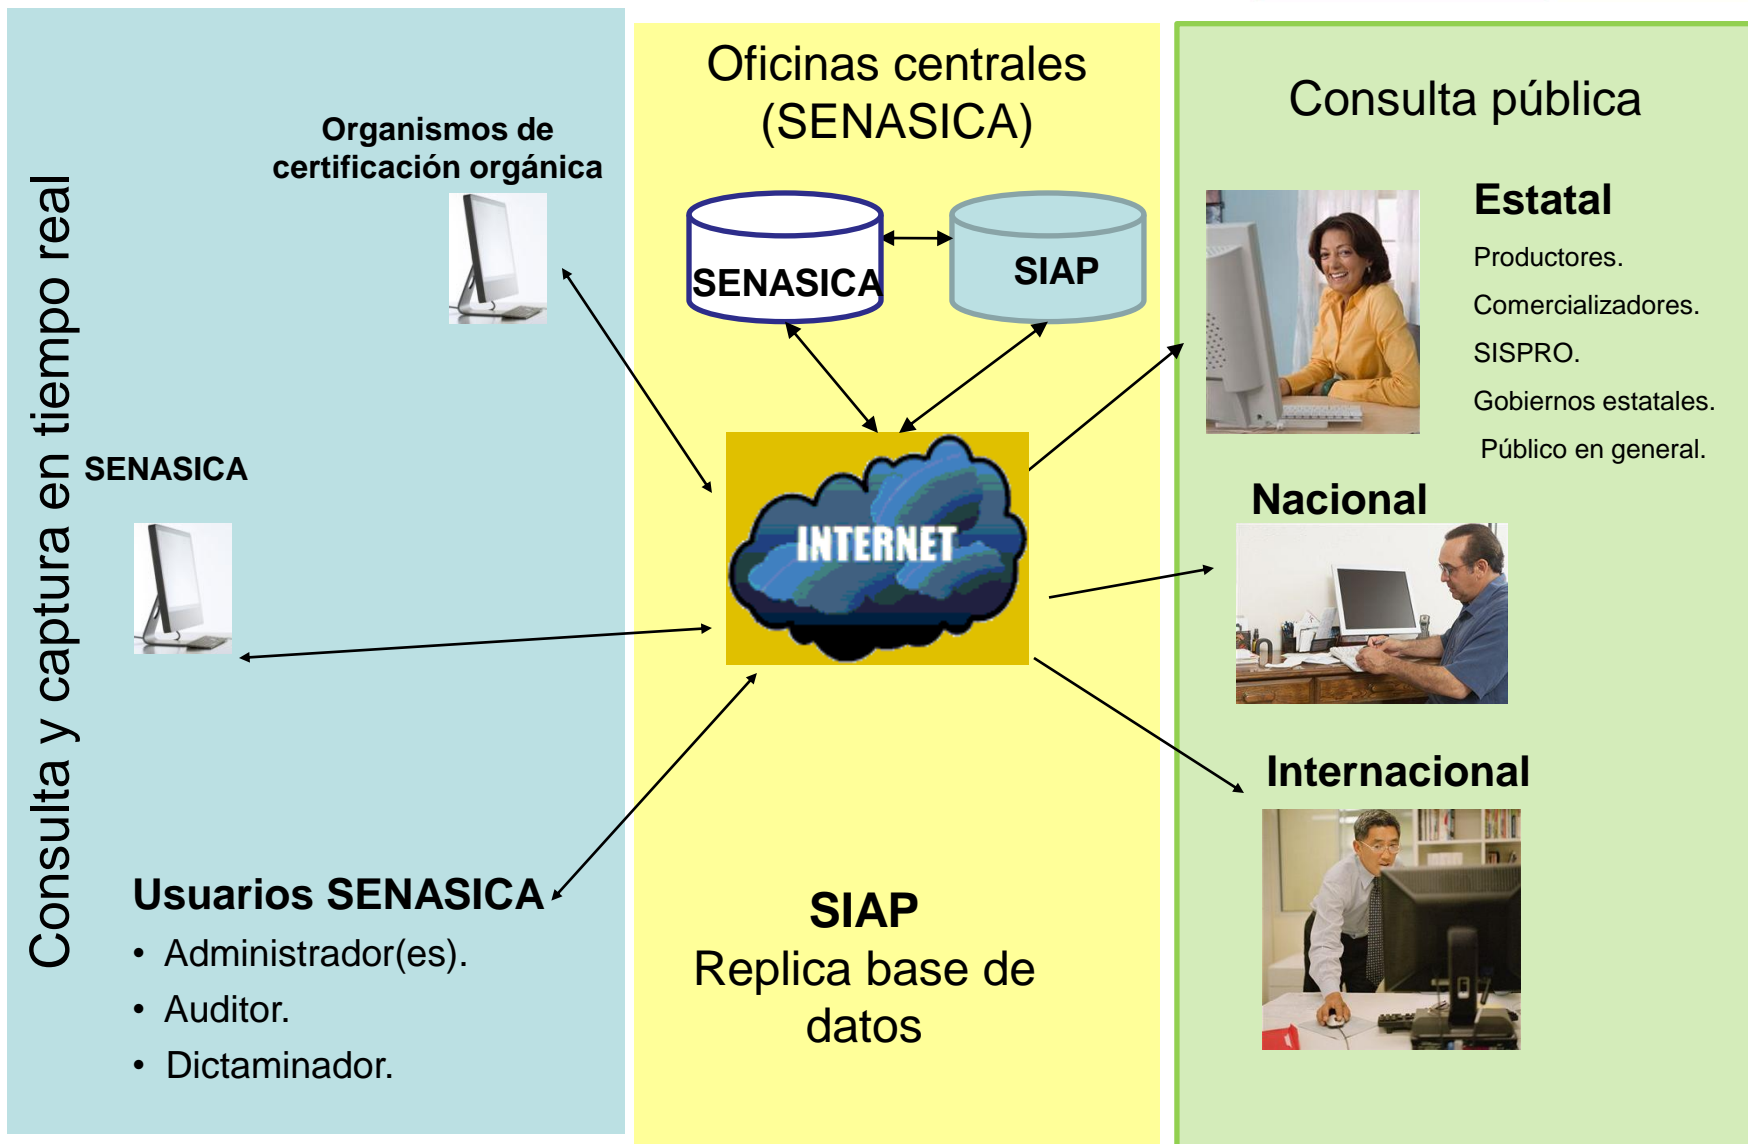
Consulta y captura en tiempo real

Organismos de certificación orgánica

SENASICA

Usuarios SENASICA
• Administrador(es).
• Auditor.
• Dictaminador.

Oficinas centrales (SENASICA)

SENASICA

SIAP

INTERNET

SIAP
Replica base de datos

Consulta pública

Estatal
Productores.
Comercializadores.
SISPRO.
Gobiernos estatales.
Público en general.

Nacional

Internacional